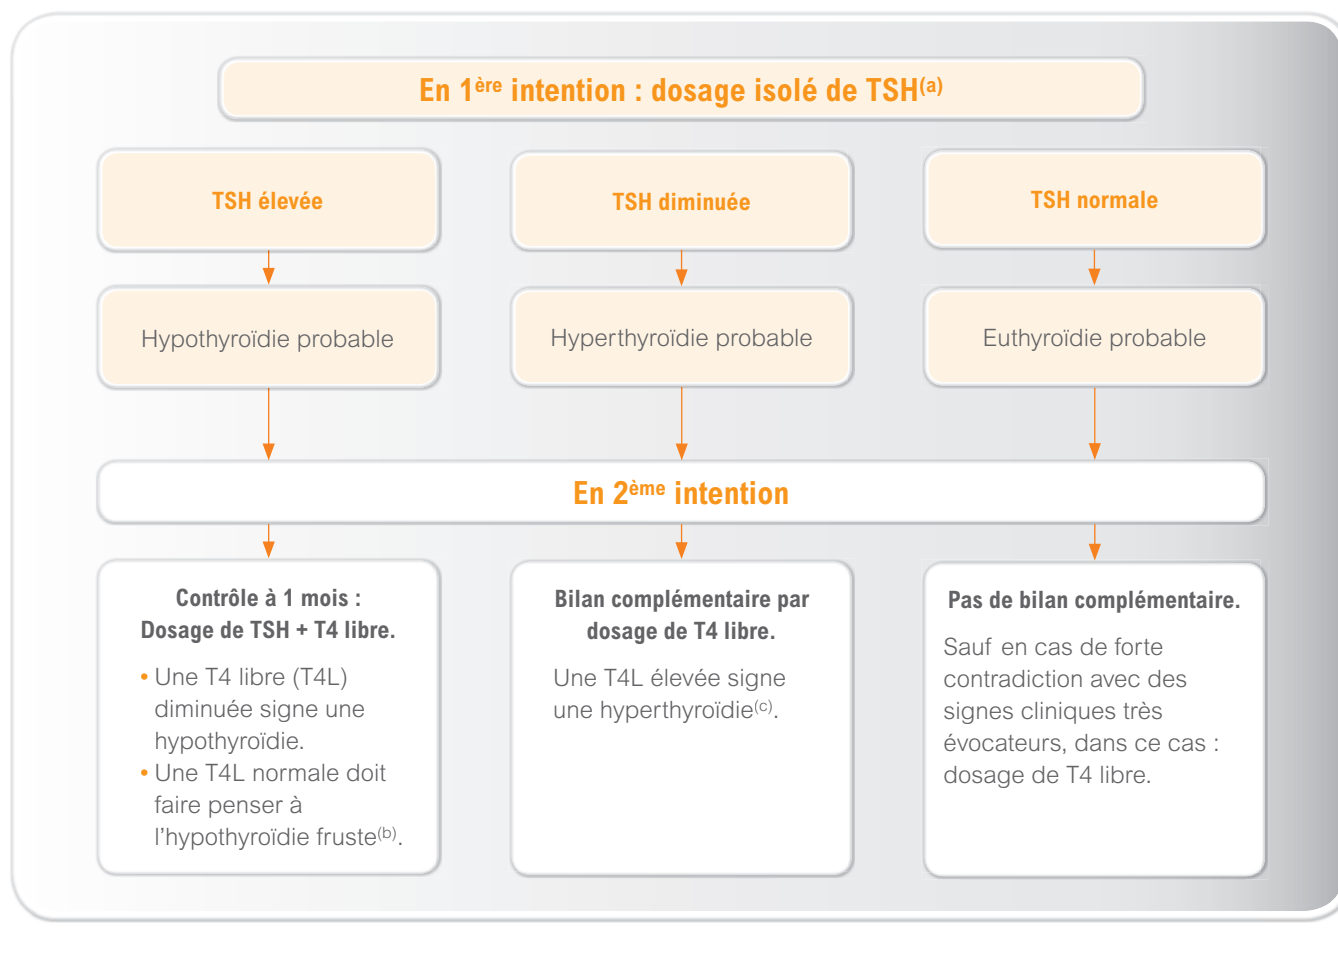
En 1$^{ère}$ intention : dosage isolé de TSH$^{(a)}$

TSH élevée

Hypothyroïdie probable

TSH diminuée

Hyperthyroïdie probable

TSH normale

Euthyroïdie probable

En 2$^{ème}$ intention

Contrôle à 1 mois : Dosage de TSH + T4 libre.

• Une T4 libre (T4L) diminuée signe une hypothyroïdie.
• Une T4L normale doit faire penser à l'hypothyroïdie fruste$^{(b)}$.

Bilan complémentaire par dosage de T4 libre.

Une T4L élevée signe une hyperthyroïdie$^{(c)}$.

Pas de bilan complémentaire.

Sauf en cas de forte contradiction avec des signes cliniques très évocateurs, dans ce cas : dosage de T4 libre.